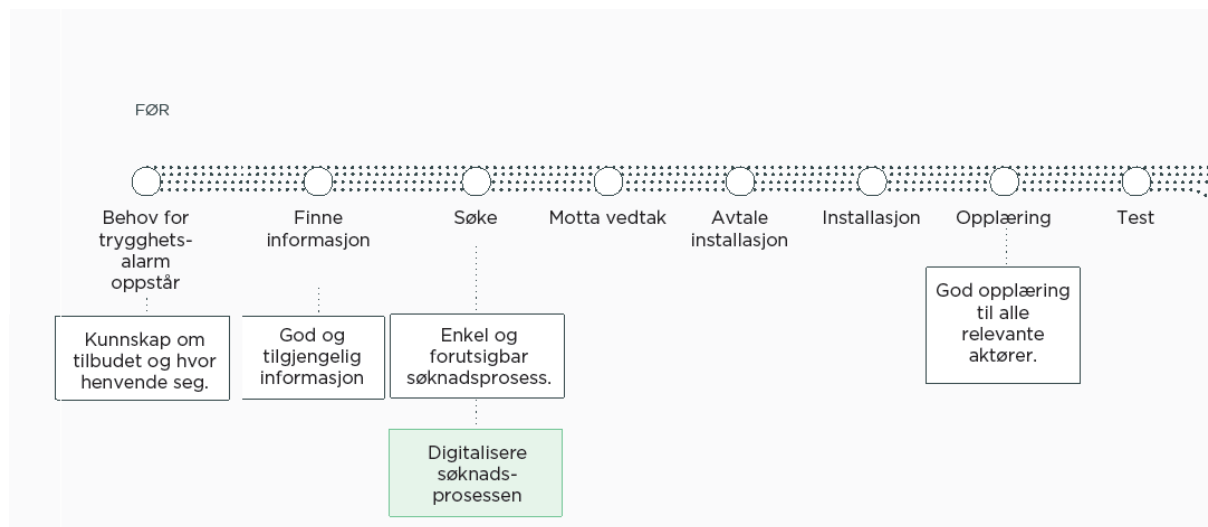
FØR

Behov for trygghets-alarm oppstår

Kunnskap om tilbudet og hvor henvende seg.

Finne informasjon

God og tilgjengelig informasjon

Søke

Enkel og forutsigbar søknadsprosess.

Digitalisere søknads-prosessen

Motta vedtak

Avtale installasjon

Installasjon

Opplæring

God opplæring til alle relevante aktører.

Test